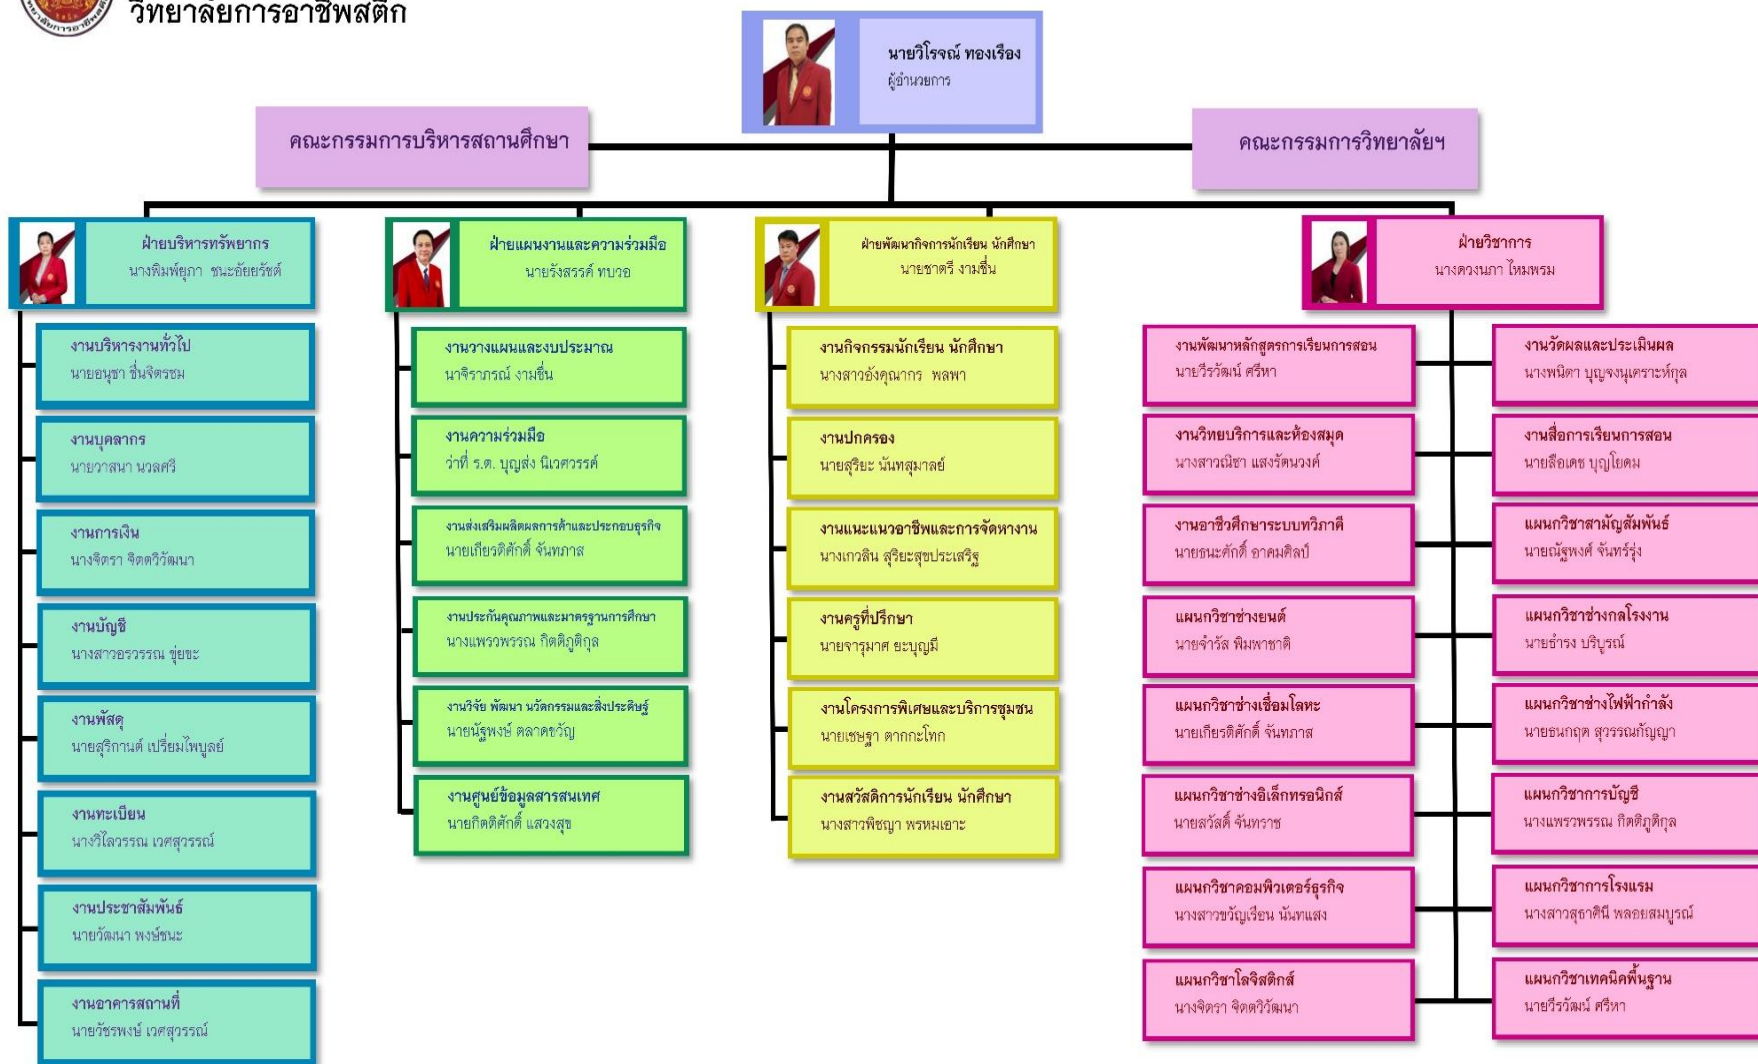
วิทยาลัยการอาชีพสตึก

นายวิโรจณ์ ทองเรือง
ผู้อำนวยการ

คณะกรรมการบริหารสถานศึกษา

คณะกรรมการวิทยาลัยฯ

ฝ่ายบริหารทรัพยากร
นางพิมพ์ยุภา ชนะอัยยรัชต์

งานบริหารงานทั่วไป
นายอนุชา ชื่นจิตรชม

งานบุคลากร
นายวาสนา นวลศรี

งานการเงิน
นางจิตรา จิตตวิวัฒนา

งานบัญชี
นางสาวอรวรรณ ขุ่ยขะ

งานพัสดุ
นายสุริกานต์ เปรี่ยมไพบูลย์

งานทะเบียน
นางวิไลวรรณ เวศสุวรรณ์

งานประชาสัมพันธ์
นายวัฒนา พงษ์ชนะ

งานอาคารสถานที่
นายวัชรพงษ์ เวศสุวรรณ์

ฝ่ายแผนงานและความร่วมมือ
นายรังสรรค์ ทบวง

งานวางแผนและงบประมาณ
นาจิราภรณ์ งามชื่น

งานความร่วมมือ
ว่าที่ ร.ต. บุญส่ง นิเวศวรรณ์

งานส่งเสริมผลิตผลการค้าและประกอบธุรกิจ
นายเกียรติศักดิ์ จันทภาส

งานประกันคุณภาพและมาตรฐานการศึกษา
นางแพรวพรรณ กิตติภูติกุล

งานวิจัย พัฒนา นวัตกรรมและสิ่งประดิษฐ์
นายณัฐพงษ์ ตลาดขวัญ

งานศูนย์ข้อมูลสารสนเทศ
นายกิตติศักดิ์ แสวงสุข

ฝ่ายพัฒนากิจการนักเรียน นักศึกษา
นายชาตรี งามชื่น

งานกิจกรรมนักเรียน นักศึกษา
นางสาวอังคุณากร พลพา

งานปกครอง
นายสุริยะ นันทสุมาลย์

งานแนะแนวอาชีพและการจัดหางาน
นางเกวลิน สุริยะสุขประเสริฐ

งานครูที่ปรึกษา
นายจารุมาศ ยะบุญมี

งานโครงการพิเศษและบริการชุมชน
นายเชษฐา ตากกะโทก

งานสวัสดิการนักเรียน นักศึกษา
นางสาวพิชญา พรหมเอาะ

ฝ่ายวิชาการ
นางดวงนภา ไหมพรม

งานพัฒนาหลักสูตรการเรียนการสอน
นายวีรวัฒน์ ศรีหา

งานวิทยบริการและห้องสมุด
นางสาวณิชา แสงรัตนวงศ์

งานอาชีวศึกษาระบบทวิภาคี
นายธนะศักดิ์ อาคมศิลป์

แผนกวิชาช่างยนต์
นายจำรัส พิมพาชาติ

แผนกวิชาช่างเชื่อมโลหะ
นายเกียรติศักดิ์ จันทภาส

แผนกวิชาช่างอิเล็กทรอนิกส์
นายสวัสดิ์ จันทราช

แผนกวิชาคอมพิวเตอร์ธุรกิจ
นางสาวขวัญเรือน นันทแสง

แผนกวิชาโลจิสติกส์
นางจิตรา จิตตวิวัฒนา

งานวัดผลและประเมินผล
นางพนิดา บุญจงนุเคราะห์กุล

งานสื่อการเรียนการสอน
นายลือเดช บุญโยดม

แผนกวิชาสามัญสัมพันธ์
นายณัฐพงศ์ จันทร์รุ่ง

แผนกวิชาช่างกลโรงงาน
นายอำรง บริบูรณ์

แผนกวิชาช่างไฟฟ้ากำลัง
นายธนกฤต สุวรรณกัญญา

แผนกวิชาการบัญชี
นางแพรวพรรณ กิตติภูติกุล

แผนกวิชาการโรงแรม
นางสาวสุธาศินี พลอยสมบูรณ์

แผนกวิชาเทคนิคพื้นฐาน
นายวีรวัฒน์ ศรีหา